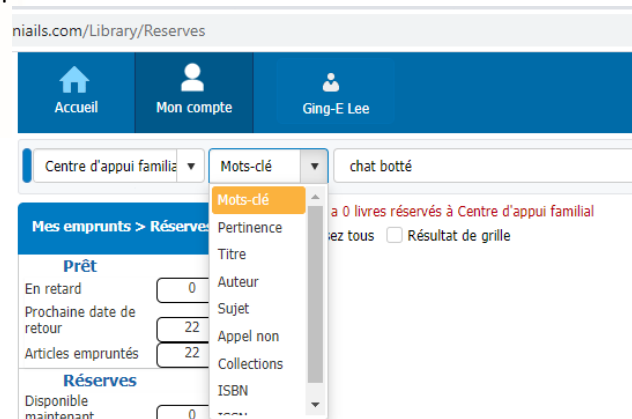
niails.com/Library/Reserves

Accueil
Mon compte
Ging-E Lee

Centre d'appui familia ▼
Mots-clé ▼
chat botté

Mots-clé
Pertinence
Titre
Auteur
Sujet
Appel non
Collections
ISBN
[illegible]

Mes emprunts > Réserves
a 0 livres réservés à Centre d'appui familial
sez tous
Résultat de grille

Prêt
En retard 0
Prochaine date de retour 22
Articles empruntés 22

Réserves
Disponible maintenant 0